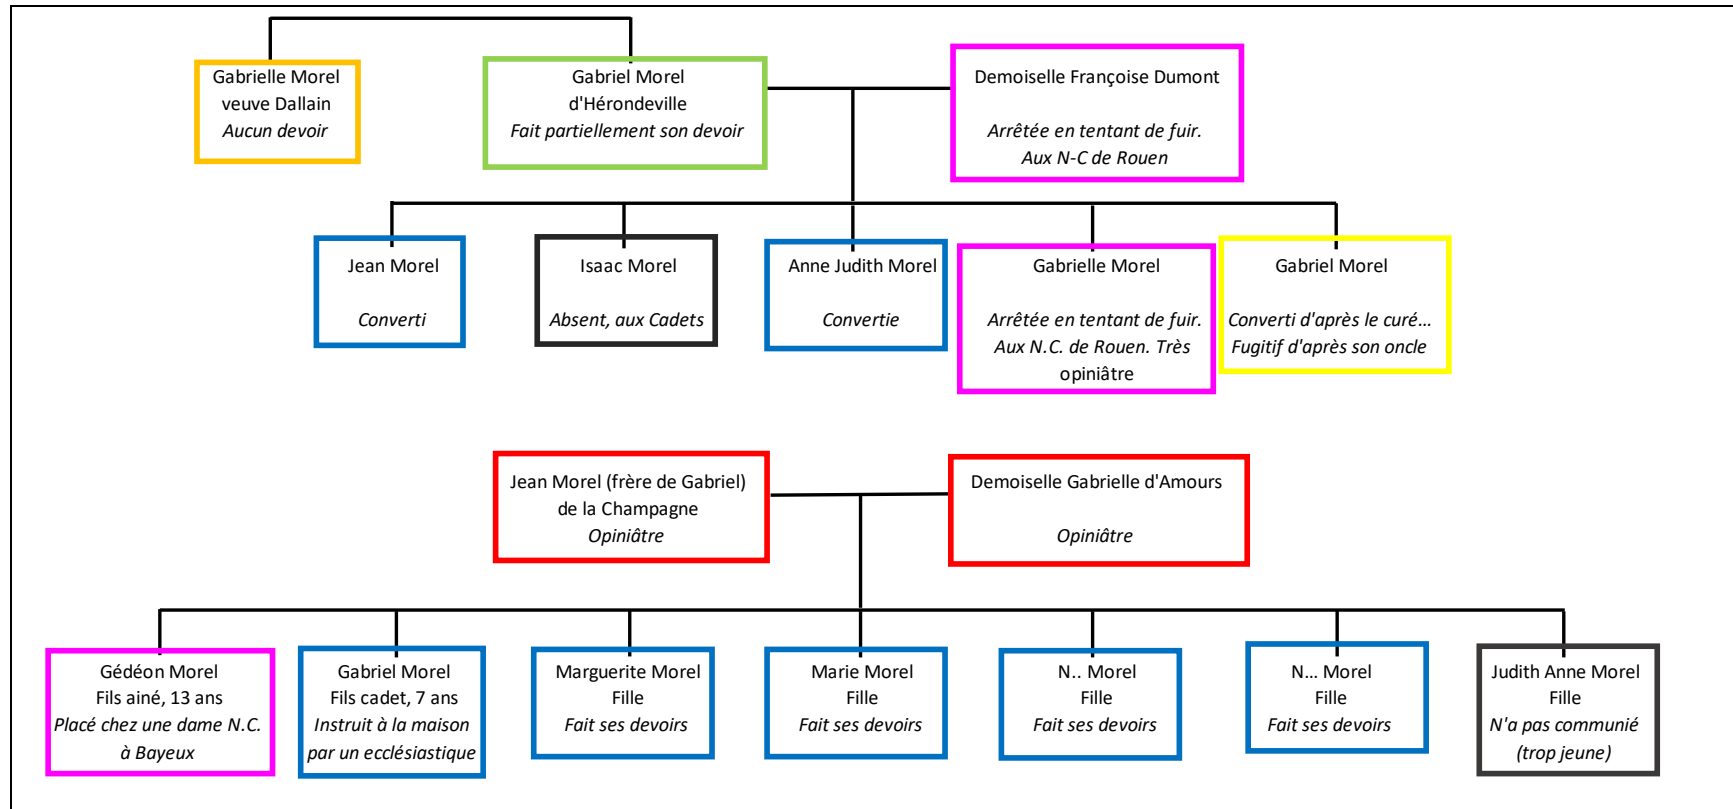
Gabrielle Morel
veuve Dallain
*Aucun devoir*

Gabriel Morel
d'Hérondeville
*Fait partiellement son devoir*

Demoiselle Françoise Dumont

*Arrêtée en tentant de fuir.*
*Aux N-C de Rouen*

Jean Morel

*Converti*

Isaac Morel

*Absent, aux Cadets*

Anne Judith Morel

*Convertie*

Gabrielle Morel

*Arrêtée en tentant de fuir.*
*Aux N.C. de Rouen. Très*
opiniâtre

Gabriel Morel

*Converti d'après le curé…*
*Fugitif d'après son oncle*

Jean Morel (frère de Gabriel)
de la Champagne
*Opiniâtre*

Demoiselle Gabrielle d'Amours

*Opiniâtre*

Gédéon Morel
Fils ainé, 13 ans
*Placé chez une dame N.C.*
*à Bayeux*

Gabriel Morel
Fils cadet, 7 ans
*Instruit à la maison*
*par un ecclésiastique*

Marguerite Morel
Fille
*Fait ses devoirs*

Marie Morel
Fille
*Fait ses devoirs*

N.. Morel
Fille
*Fait ses devoirs*

N… Morel
Fille
*Fait ses devoirs*

Judith Anne Morel
Fille
*N'a pas communié*
*(trop jeune)*